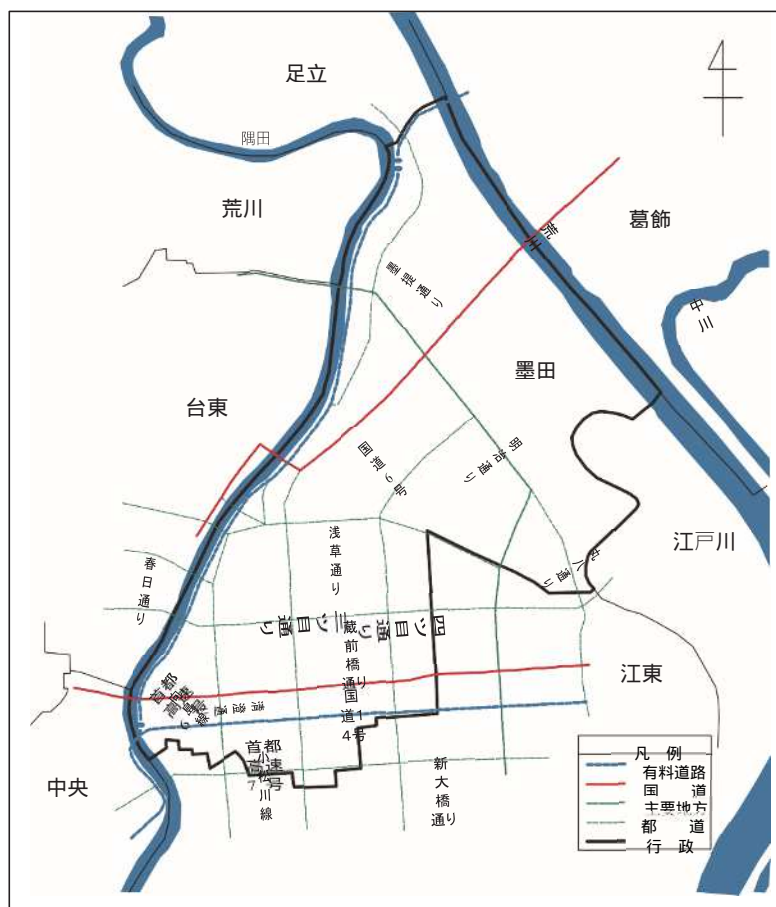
足立
隅田
荒川
葛飾
荒川
墨堤通り
中川
墨田
台東
国道6号
明治通り
浅草通り
江戸川
春日通り
丸八通り
三ツ目通り
四ツ目通り
蔵前橋通り
江東
首都高速6号線
清澄通り
国道14号
首都高速7号小松川線
新大橋通り
中央
凡例
有料道路
国道
主要地方
都道
行政